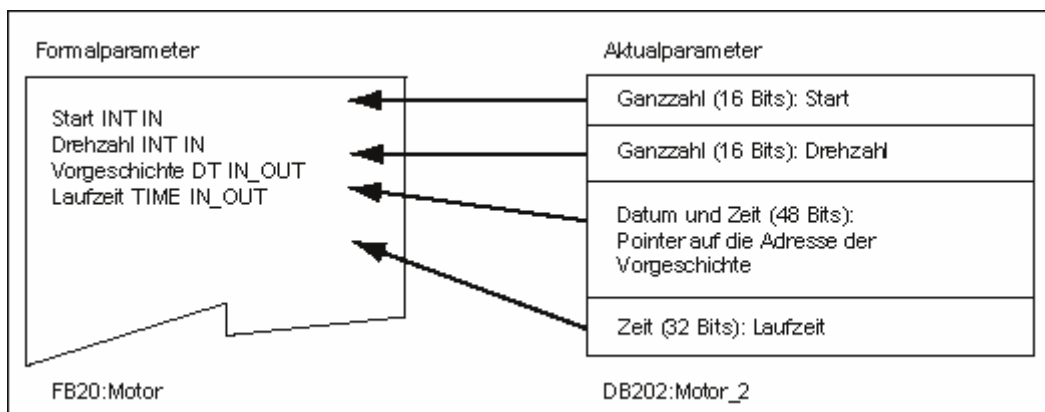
Formalparameter

Start INT IN
Drehzahl INT IN
Vorgeschichte DT IN_OUT
Laufzeit TIME IN_OUT

FB20:Motor

Aktualparameter

| Ganzzahl (16 Bits): Start |
|---|
| Ganzzahl (16 Bits): Drehzahl |
| Datum und Zeit (48 Bits): Pointer auf die Adresse der Vorgeschichte |
| Zeit (32 Bits): Laufzeit |

DB202:Motor_2